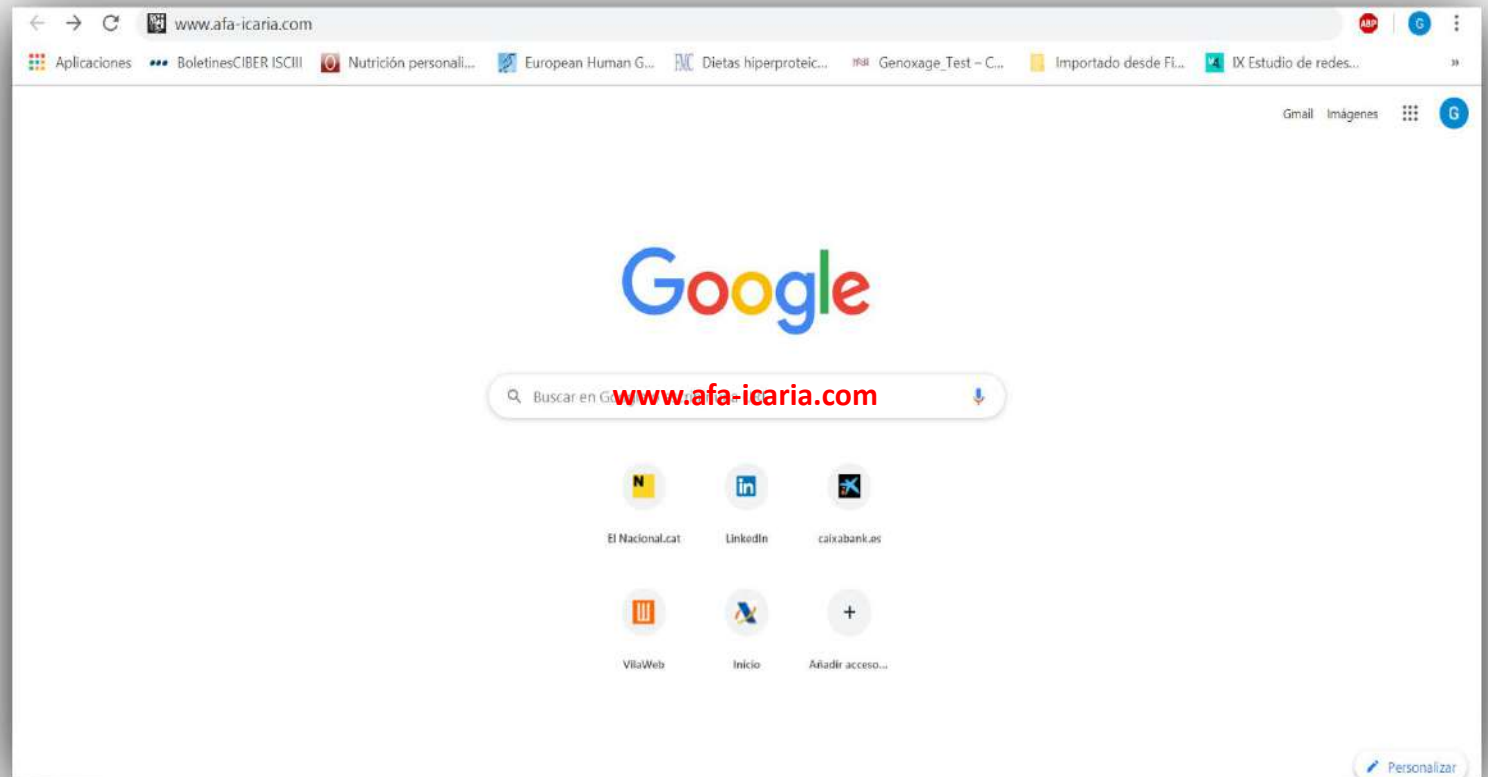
www.afa-icaria.com

Aplicaciones BoletinesCIBER ISCIII Nutrición personali... European Human G... Dietas hiperproteic... Genoxage_Test – C... Importado desde Fi... IX Estudio de redes... »

Gmail Imágenes G

Google

Buscar en Go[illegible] www.afa-icaria.com

N El Nacional.cat

LinkedIn

caixabank.es

VilaWeb

Inicio

+ Añadir acceso...

Personalizar